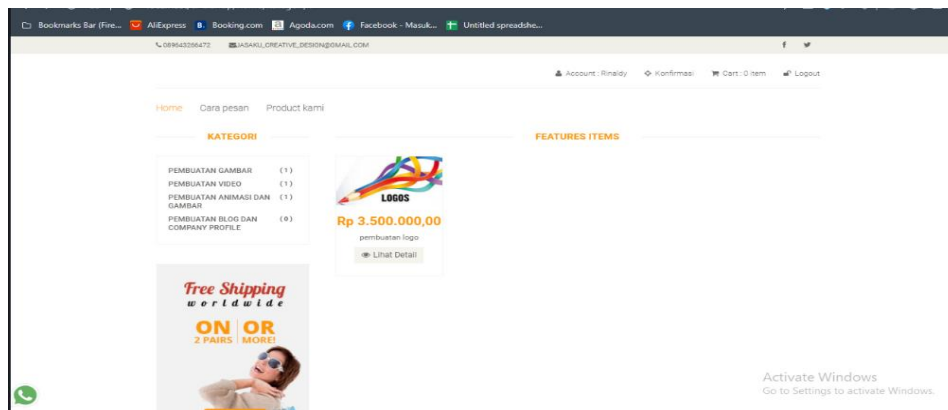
Bookmarks Bar (Fire... AliExpress Booking.com Agoda.com Facebook - Masuk... Untitled spreadshe...

089643266472 JASAKU_CREATIVE_DESIGN@GMAIL.COM

Account : Rinaldy Konfirmasi Cart : 0 item Logout

Home Cara pesan Product kami

KATEGORI

FEATURES ITEMS

| | |
|---|---|
| PEMBUATAN GAMBAR | (1) |
| PEMBUATAN VIDEO | (1) |
| PEMBUATAN ANIMASI DAN GAMBAR | (1) |
| PEMBUATAN BLOG DAN COMPANY PROFILE | (0) |

LOGOS

Rp 3.500.000,00

pembuatan logo

Lihat Detail

Free Shipping worldwide

ON 2 PAIRS | OR MORE!

Activate Windows
Go to Settings to activate Windows.